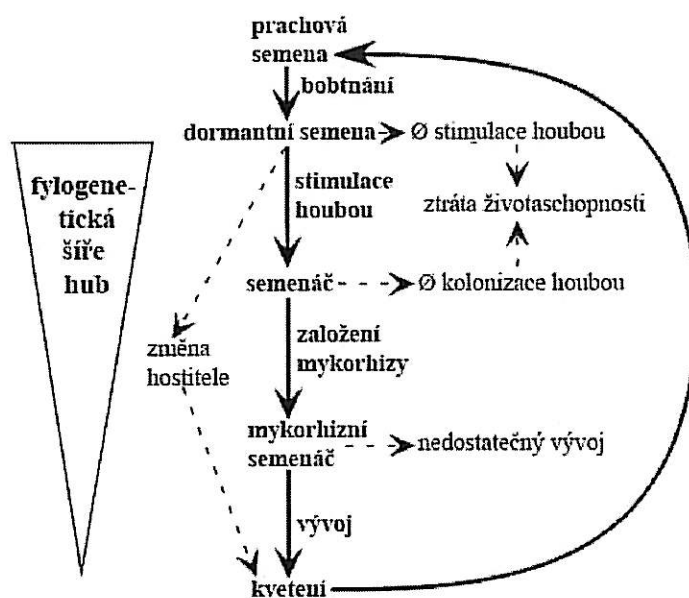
fylogenetická šíře hub

prachová semena

bobtnání

dormantní semena

Ø stimulace houbou

stimulace houbou

ztráta životaschopnosti

semenáč

Ø kolonizace houbou

změna hostitele

založení mykorhizy

mykorhizní semenáč

nedostatečný vývoj

vývoj

kvetení